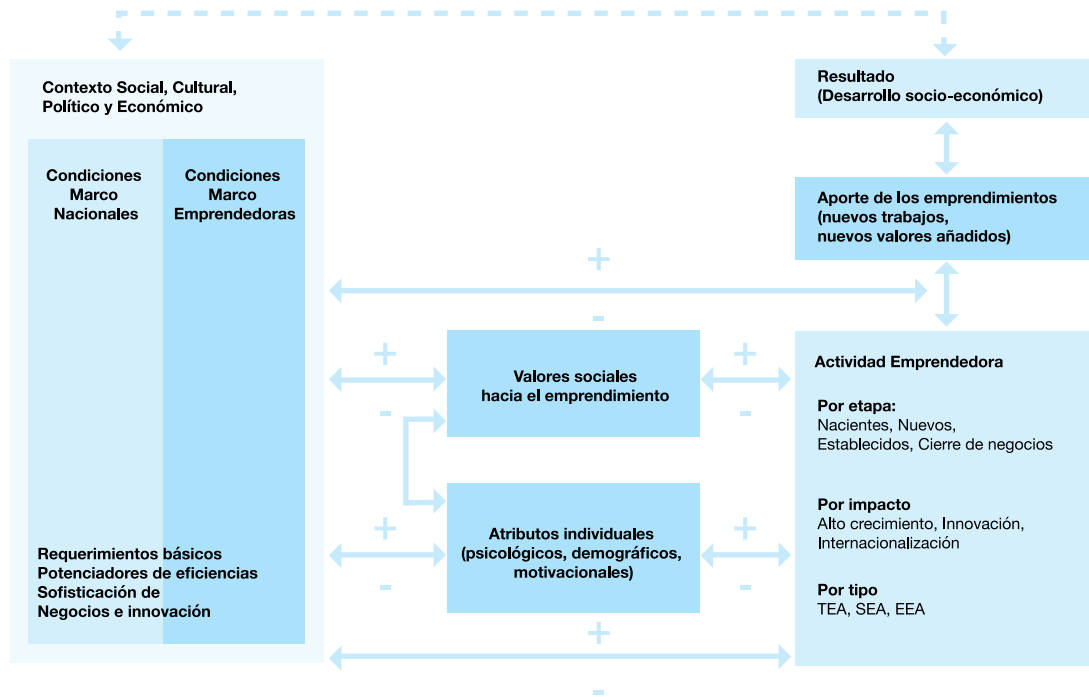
Contexto Social, Cultural, Político y Económico

Condiciones Marco Nacionales

Condiciones Marco Emprendedoras

Requerimientos básicos
Potenciadores de eficiencias
Sofistificación de Negocios e innovación

Resultado
(Desarrollo socio-económico)

Aporte de los emprendimientos
(nuevos trabajos, nuevos valores añadidos)

+
-

+
-

Valores sociales hacia el emprendimiento

+
-

+
-

Atributos individuales (psicológicos, demográficos, motivacionales)

+
-

Actividad Emprendedora

Por etapa:
Nacientes, Nuevos, Establecidos, Cierre de negocios

Por impacto
Alto crecimiento, Innovación, Internacionalización

Por tipo
TEA, SEA, EEA

+
-